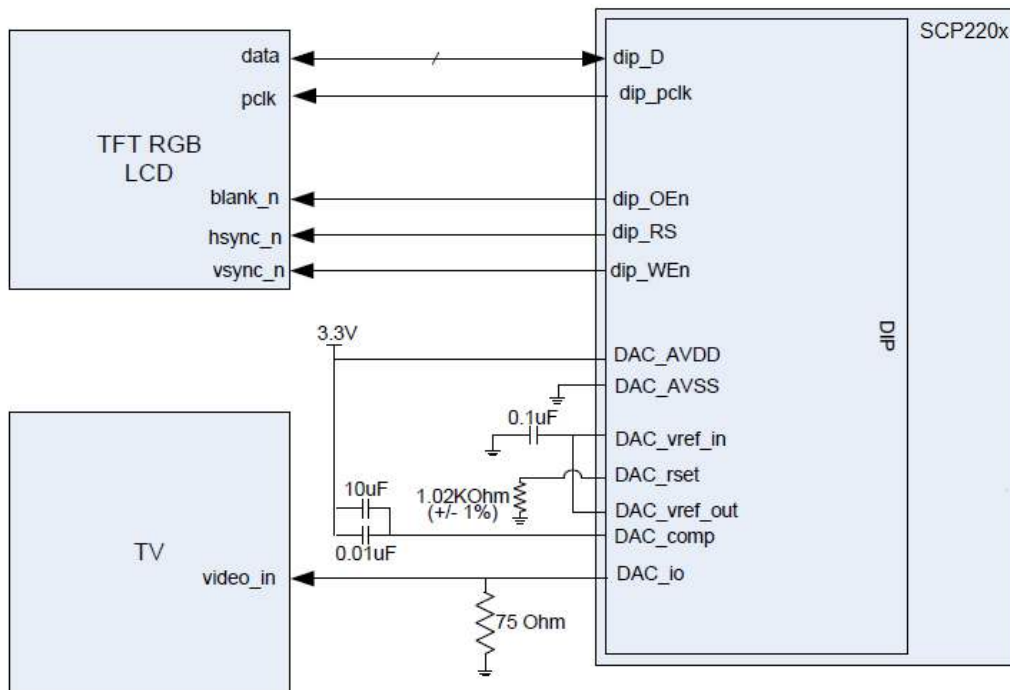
SCP220x

TFT RGB LCD

data
pclk
blank_n
hsync_n
vsync_n

dip_D
dip_pclk
dip_OEn
dip_RS
dip_WEn

DIP

3.3V
DAC_AVDD
DAC_AVSS
0.1uF
DAC_vref_in
DAC_rset
1.02KOhm (+/- 1%)
DAC_vref_out
10uF
0.01uF
DAC_comp

TV
video_in
DAC_io
75 Ohm